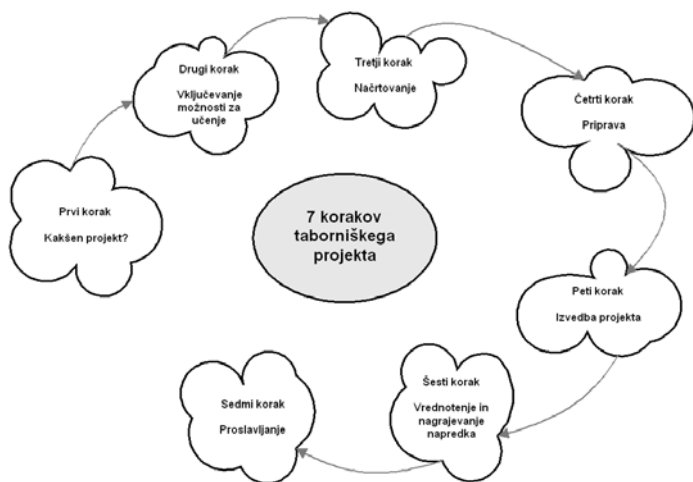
7 korakov taborniškega projekta

Prvi korak

Kakšen projekt?

Drugi korak

Vključevanje možnosti za učenje

Tretji korak

Načrtovanje

Četrti korak

Priprava

Peti korak

Izvedba projekta

Šesti korak

Vrednotenje in nagrajevanje napredka

Sedmi korak

Proslavljanje